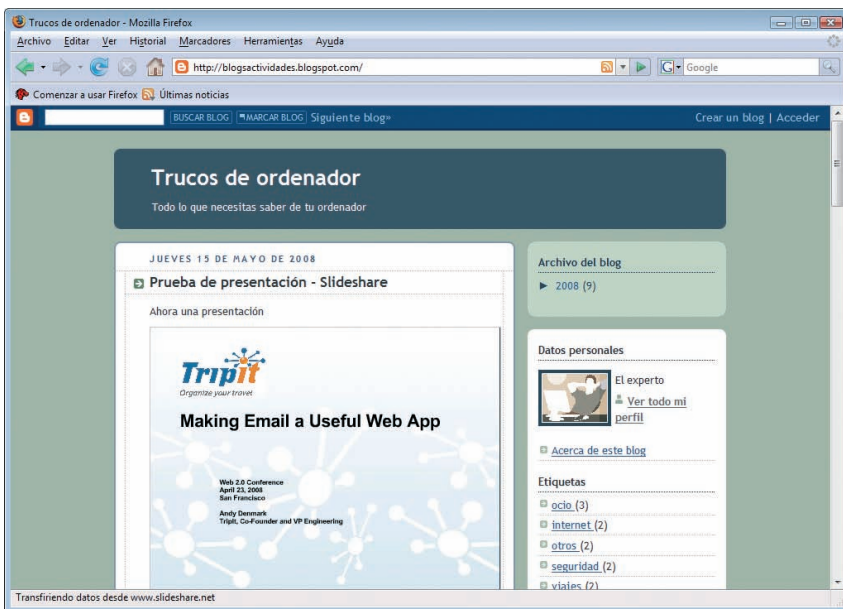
Trucos de ordenador - Mozilla Firefox

Archivo Editar Ver Historial Marcadores Herramientas Ayuda

http://blogsactividades.blogspot.com/

Google

Comenzar a usar Firefox Últimas noticias

BUSCAR BLOG MARCAR BLOG Siguiente blog»

Crear un blog | Acceder

Trucos de ordenador

Todo lo que necesitas saber de tu ordenador

JUEVES 15 DE MAYO DE 2008

Prueba de presentación - Slideshare

Ahora una presentación

TripIt
Organize your travel

Making Email a Useful Web App

Web 2.0 Conference
April 23, 2008
San Francisco

Andy Denmark
TripIt, Co-Founder and VP Engineering

Archivo del blog

► 2008 (9)

Datos personales

El experto

Ver todo mi perfil

Acerca de este blog

Etiquetas

ocio (3)

internet (2)

otros (2)

seguridad (2)

viajes (2)

Transfiriendo datos desde www.slideshare.net